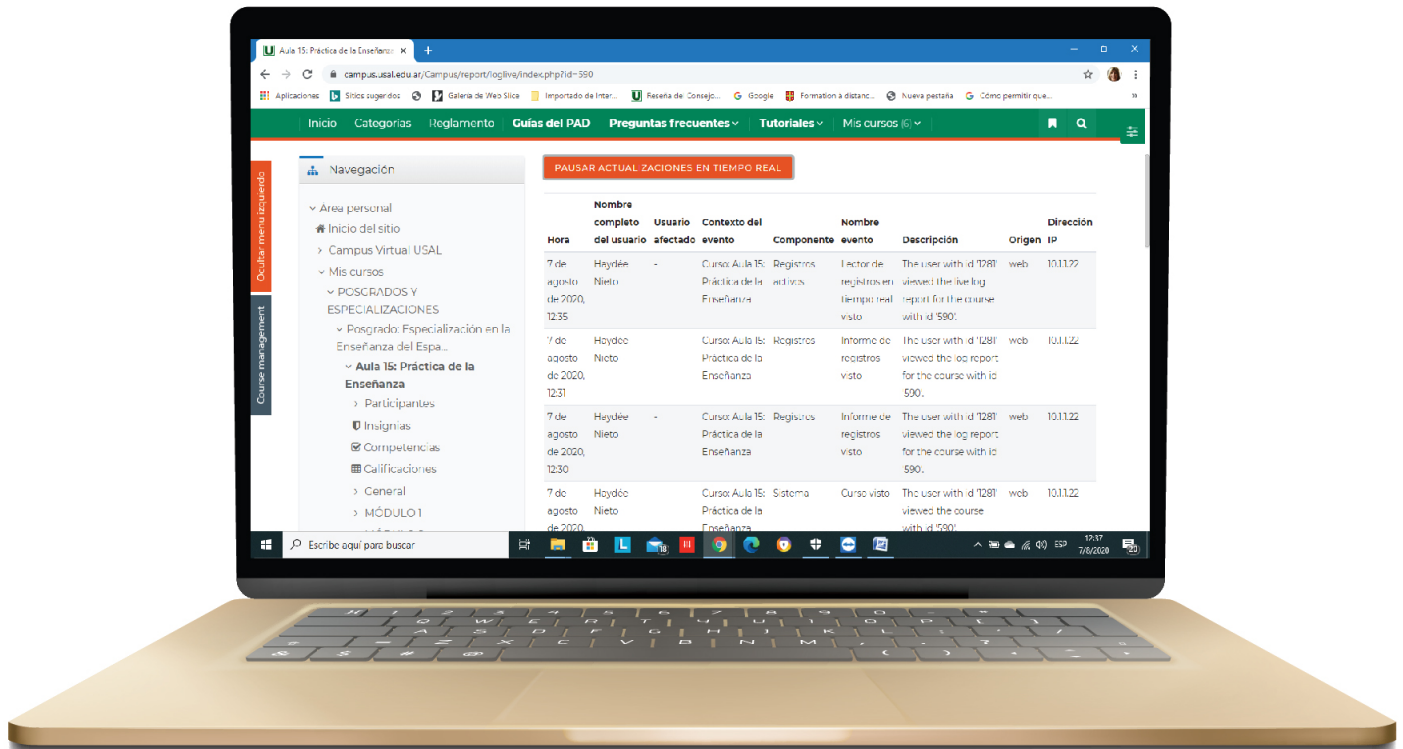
Aula 15: Práctica de la Enseñanza

campus.usal.edu.ar/Campus/report/loglive/index.php?id=590

Aplicaciones Sitios sugeridos Galería de Web Slice Importado de Inter... Reseña de Consejo... Google Formation à distanc... Nueva pestaña Cómo permitir que...

Inicio Categorías Reglamento Guías del PAD Preguntas frecuentes Tutoriales Mis cursos (6)

Ocultar menú izquierdo

Course management

Navegación

Área personal
Inicio del sitio
Campus Virtual USAL
Mis cursos
POSGRADOS Y ESPECIALIZACIONES
Posgrado: Especialización en la Enseñanza del Espa...
Aula 15: Práctica de la Enseñanza
Participantes
Insignias
Competencias
Calificaciones
General
MÓDULO 1

PAUSAR ACTUALIZACIONES EN TIEMPO REAL

| Hora | Nombre completo del usuario | Usuario afectado | Contexto del evento | Componente | Nombre evento | Descripción | Origen | Dirección IP |
|---|---|---|---|---|---|---|---|---|
| 7 de agosto de 2020, 12:35 | Haydée Nieto | - | Curso: Aula 15: Práctica de la Enseñanza | Registros activos | Lector de registros en tiempo real visto | The user with id '1281' viewed the live log report for the course with id '590'. | web | 10.1.1.22 |
| 7 de agosto de 2020, 12:31 | Haydée Nieto | | Curso: Aula 15: Práctica de la Enseñanza | Registros | Informe de registros visto | The user with id '1281' viewed the log report for the course with id '590'. | web | 10.1.1.22 |
| 7 de agosto de 2020, 12:30 | Haydée Nieto | - | Curso: Aula 15: Práctica de la Enseñanza | Registros | Informe de registros visto | The user with id '1281' viewed the log report for the course with id '590'. | web | 10.1.1.22 |
| 7 de agosto de 2020 | Haydée Nieto | | Curso: Aula 15: Práctica de la Enseñanza | Sistema | Curso visto | The user with id '1281' viewed the course with id '590'. | web | 10.1.1.22 |

Escribe aquí para buscar

ESP 12:37 7/8/2020